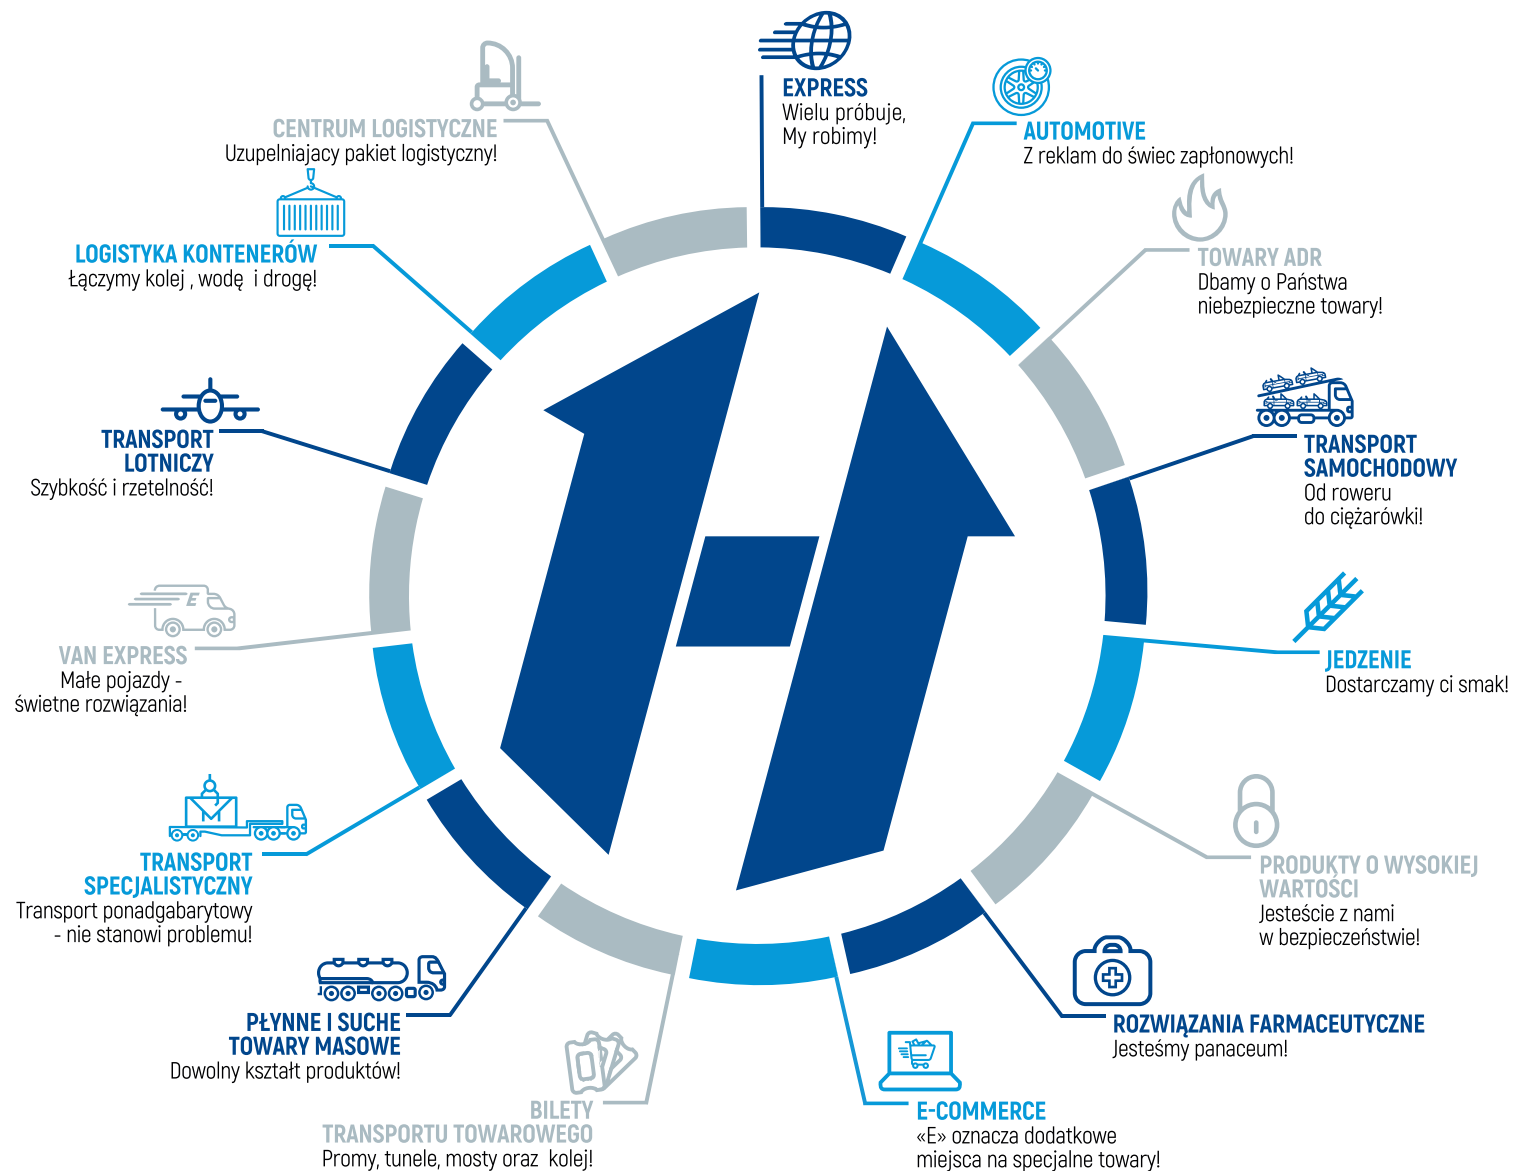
EXPRESS
Wielu próbuje, My robimy!

AUTOMOTIVE
Z reklam do świec zapłonowych!

TOWARY ADR
Dbamy o Państwa niebezpieczne towary!

TRANSPORT SAMOCHODOWY
Od roweru do ciężarówki!

JEDZENIE
Dostarczamy ci smak!

PRODUKTY O WYSOKIEJ WARTOŚCI
Jesteście z nami w bezpieczeństwie!

ROZWIĄZANIA FARMACEUTYCZNE
Jesteśmy panaceum!

E-COMMERCE
«E» oznacza dodatkowe miejsca na specjalne towary!

BILETY TRANSPORTU TOWAROWEGO
Promy, tunele, mosty oraz kolej!

PŁYNNE I SUCHE TOWARY MASOWE
Dowolny kształt produktów!

TRANSPORT SPECJALISTYCZNY
Transport ponadgabarytowy - nie stanowi problemu!

VAN EXPRESS
Małe pojazdy - świetne rozwiązania!

TRANSPORT LOTNICZY
Szybkość i rzetelność!

LOGISTYKA KONTENERÓW
Łączymy kolej , wodę i drogę!

CENTRUM LOGISTYCZNE
Uzupelniajacy pakiet logistyczny!